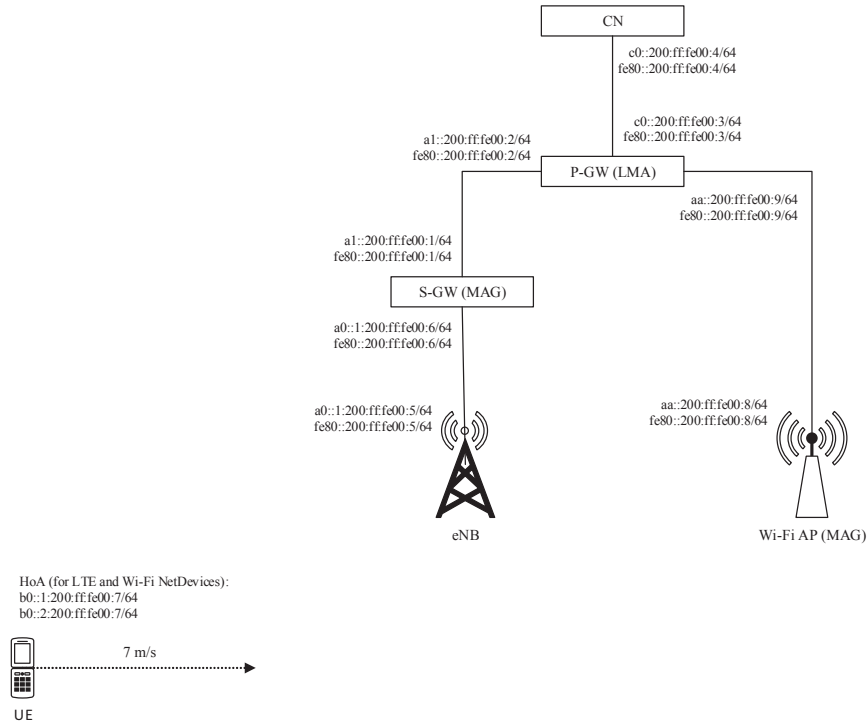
CN

c0::200:ff:fe00:4/64
fe80::200:ff:fe00:4/64

c0::200:ff:fe00:3/64
fe80::200:ff:fe00:3/64

a1::200:ff:fe00:2/64
fe80::200:ff:fe00:2/64

P-GW (LMA)

aa::200:ff:fe00:9/64
fe80::200:ff:fe00:9/64

a1::200:ff:fe00:1/64
fe80::200:ff:fe00:1/64

S-GW (MAG)

a0::1:200:ff:fe00:6/64
fe80::200:ff:fe00:6/64

a0::1:200:ff:fe00:5/64
fe80::200:ff:fe00:5/64

aa::200:ff:fe00:8/64
fe80::200:ff:fe00:8/64

eNB

Wi-Fi AP (MAG)

HoA (for LTE and Wi-Fi NetDevices):
b0::1:200:ff:fe00:7/64
b0::2:200:ff:fe00:7/64

7 m/s

UE